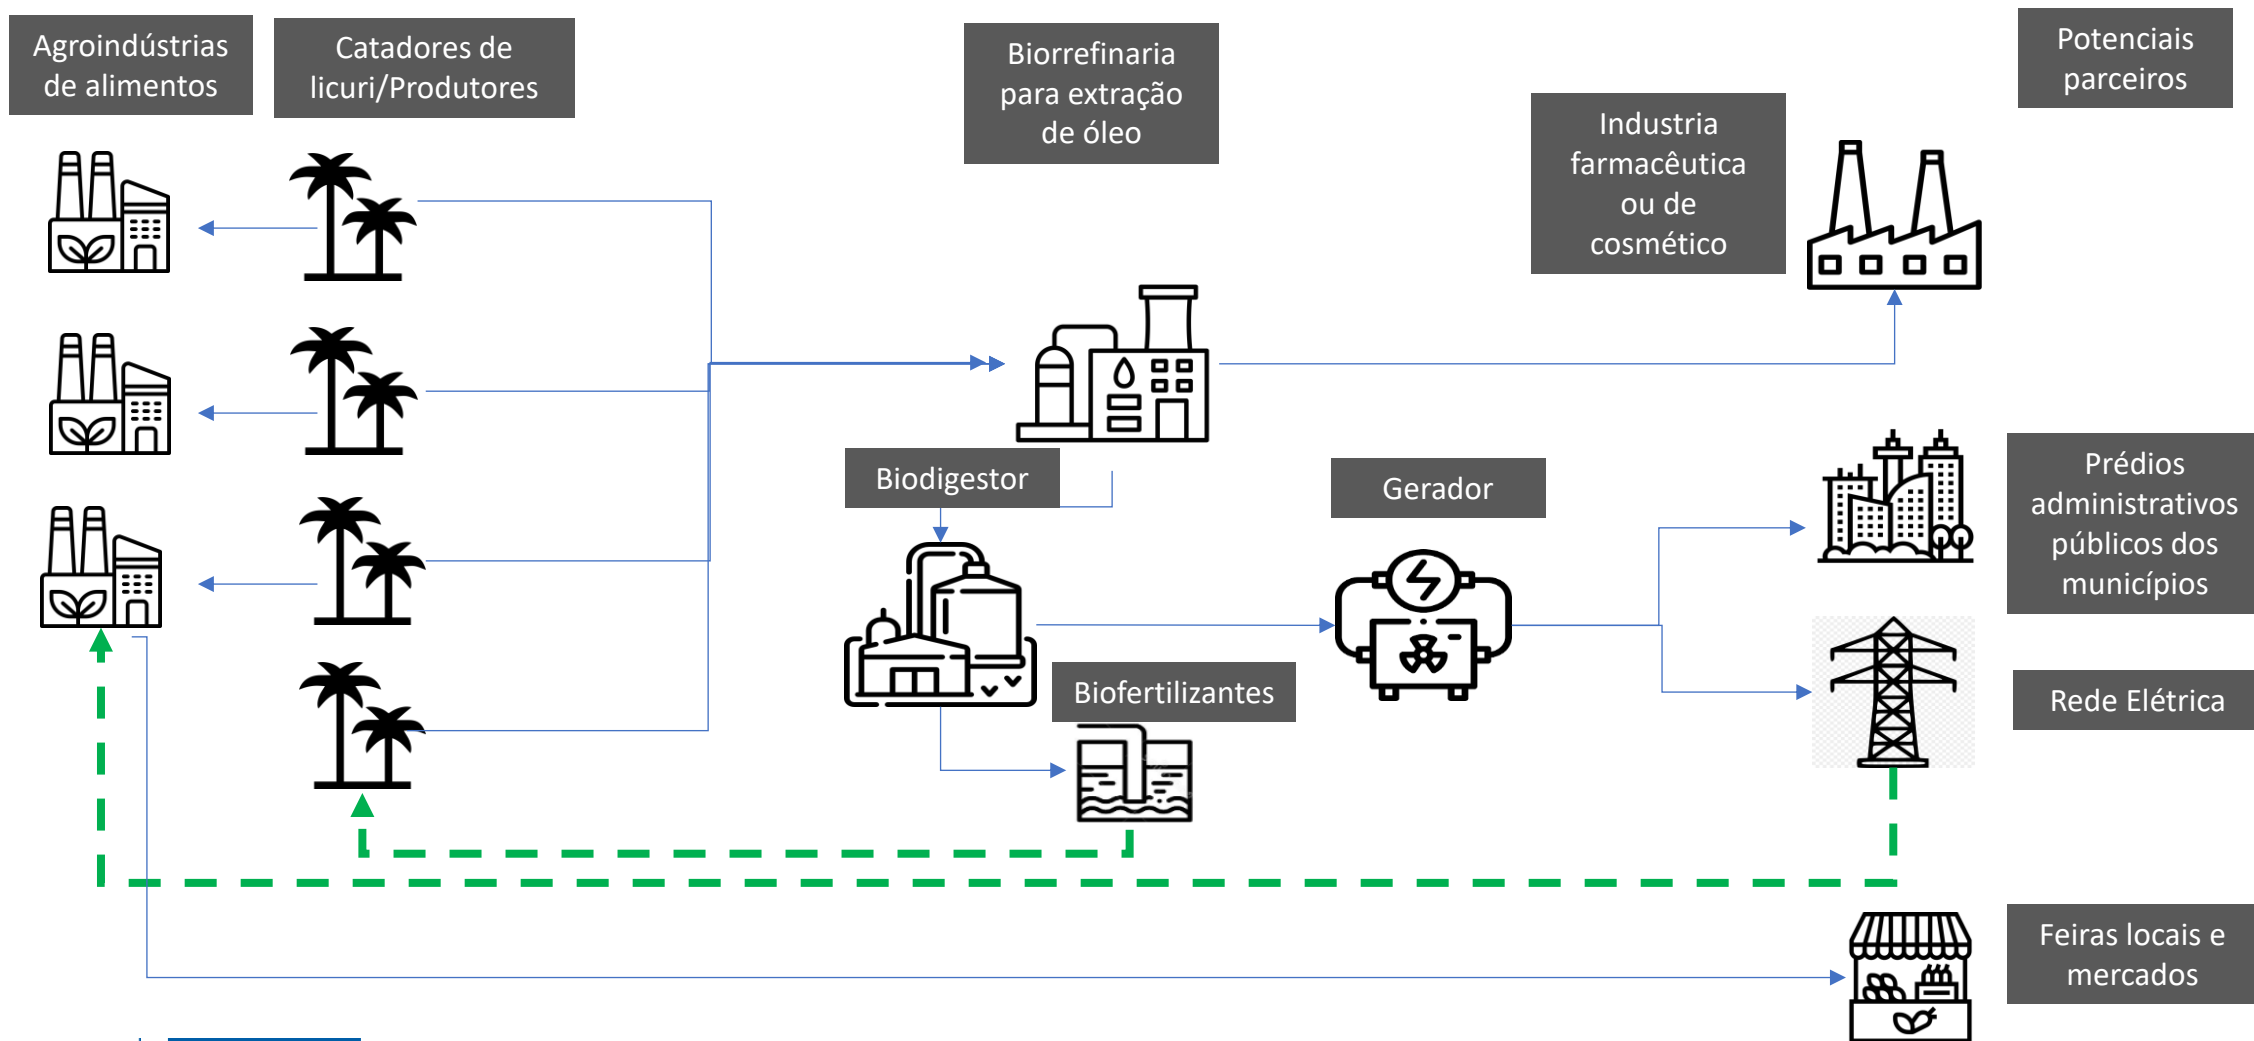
Agroindústrias de alimentos

Catadores de licuri/Produtores

Biorrefinaria para extração de óleo

Industria farmacêutica ou de cosmético

Potenciais parceiros

Biodigestor

Gerador

Prédios administrativos públicos dos municípios

Biofertilizantes

Rede Elétrica

Feiras locais e mercados